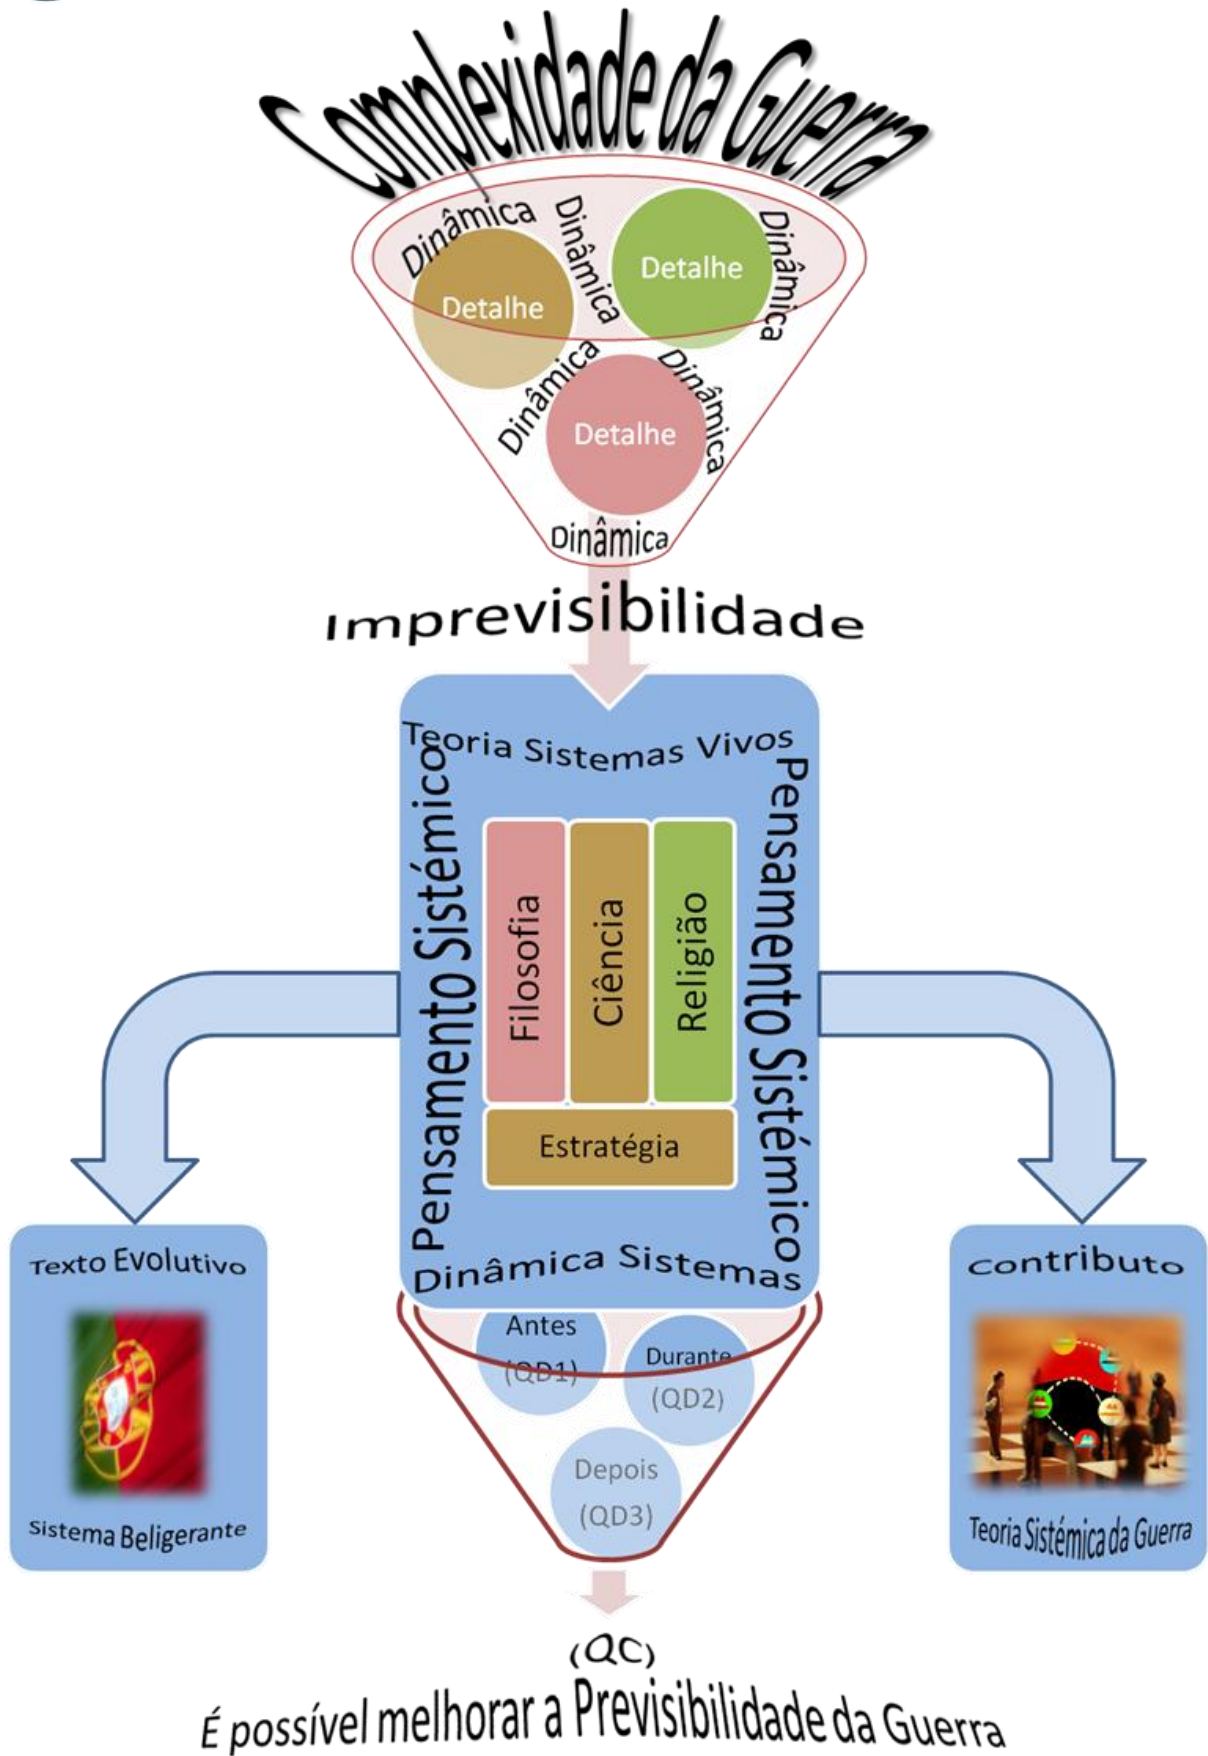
Complexidade da Guerra

Dinâmica
Dinâmica
Dinâmica
Detalhe
Detalhe
Dinâmica
Dinâmica
Detalhe
Dinâmica

Imprevisibilidade

Teoria Sistemas Vivos
Pensamento Sistémico
Pensamento Sistémico
Filosofia
Ciência
Religião
Estratégia
Dinâmica Sistemas

Antes (QD1)
Durante (QD2)
Depois (QD3)

Texto Evolutivo
Sistema Beligerante

Contributo
Teoria Sistémica da Guerra

(QC)
É possível melhorar a Previsibilidade da Guerra